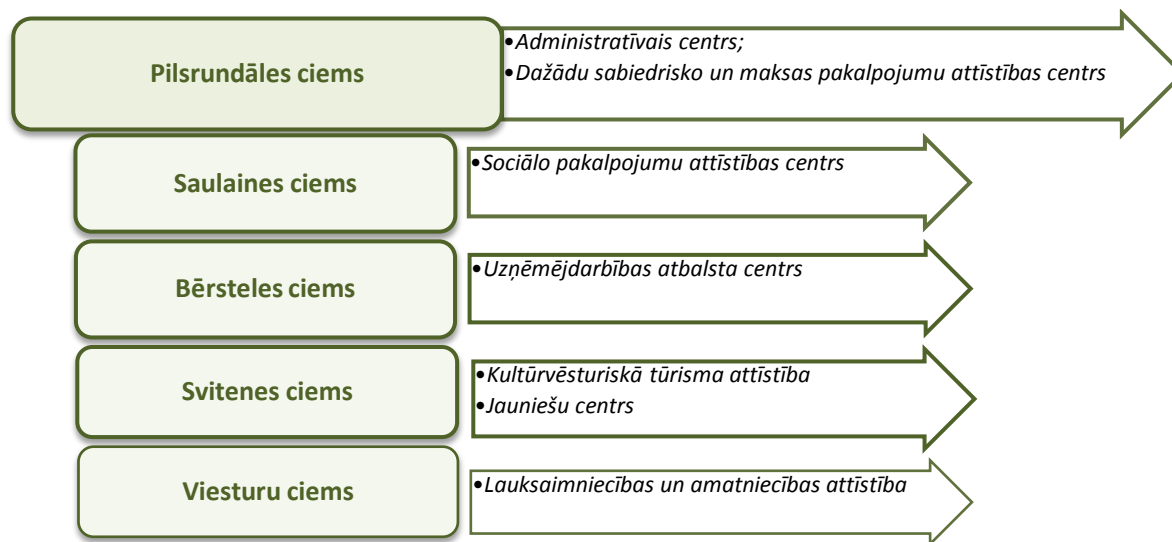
Pilsrundāles ciems

•Administratīvais centrs;
•Dažādu sabiedrisko un maksas pakalpojumu attīstības centrs

Saulaines ciems

•Sociālo pakalpojumu attīstības centrs

Bērsteles ciems

•Uzņēmējdarbības atbalsta centrs

Svitenes ciems

•Kultūrvēsturiskā tūrisma attīstība
•Jauniešu centrs

Viesturu ciems

•Lauksaimniecības un amatniecības attīstība